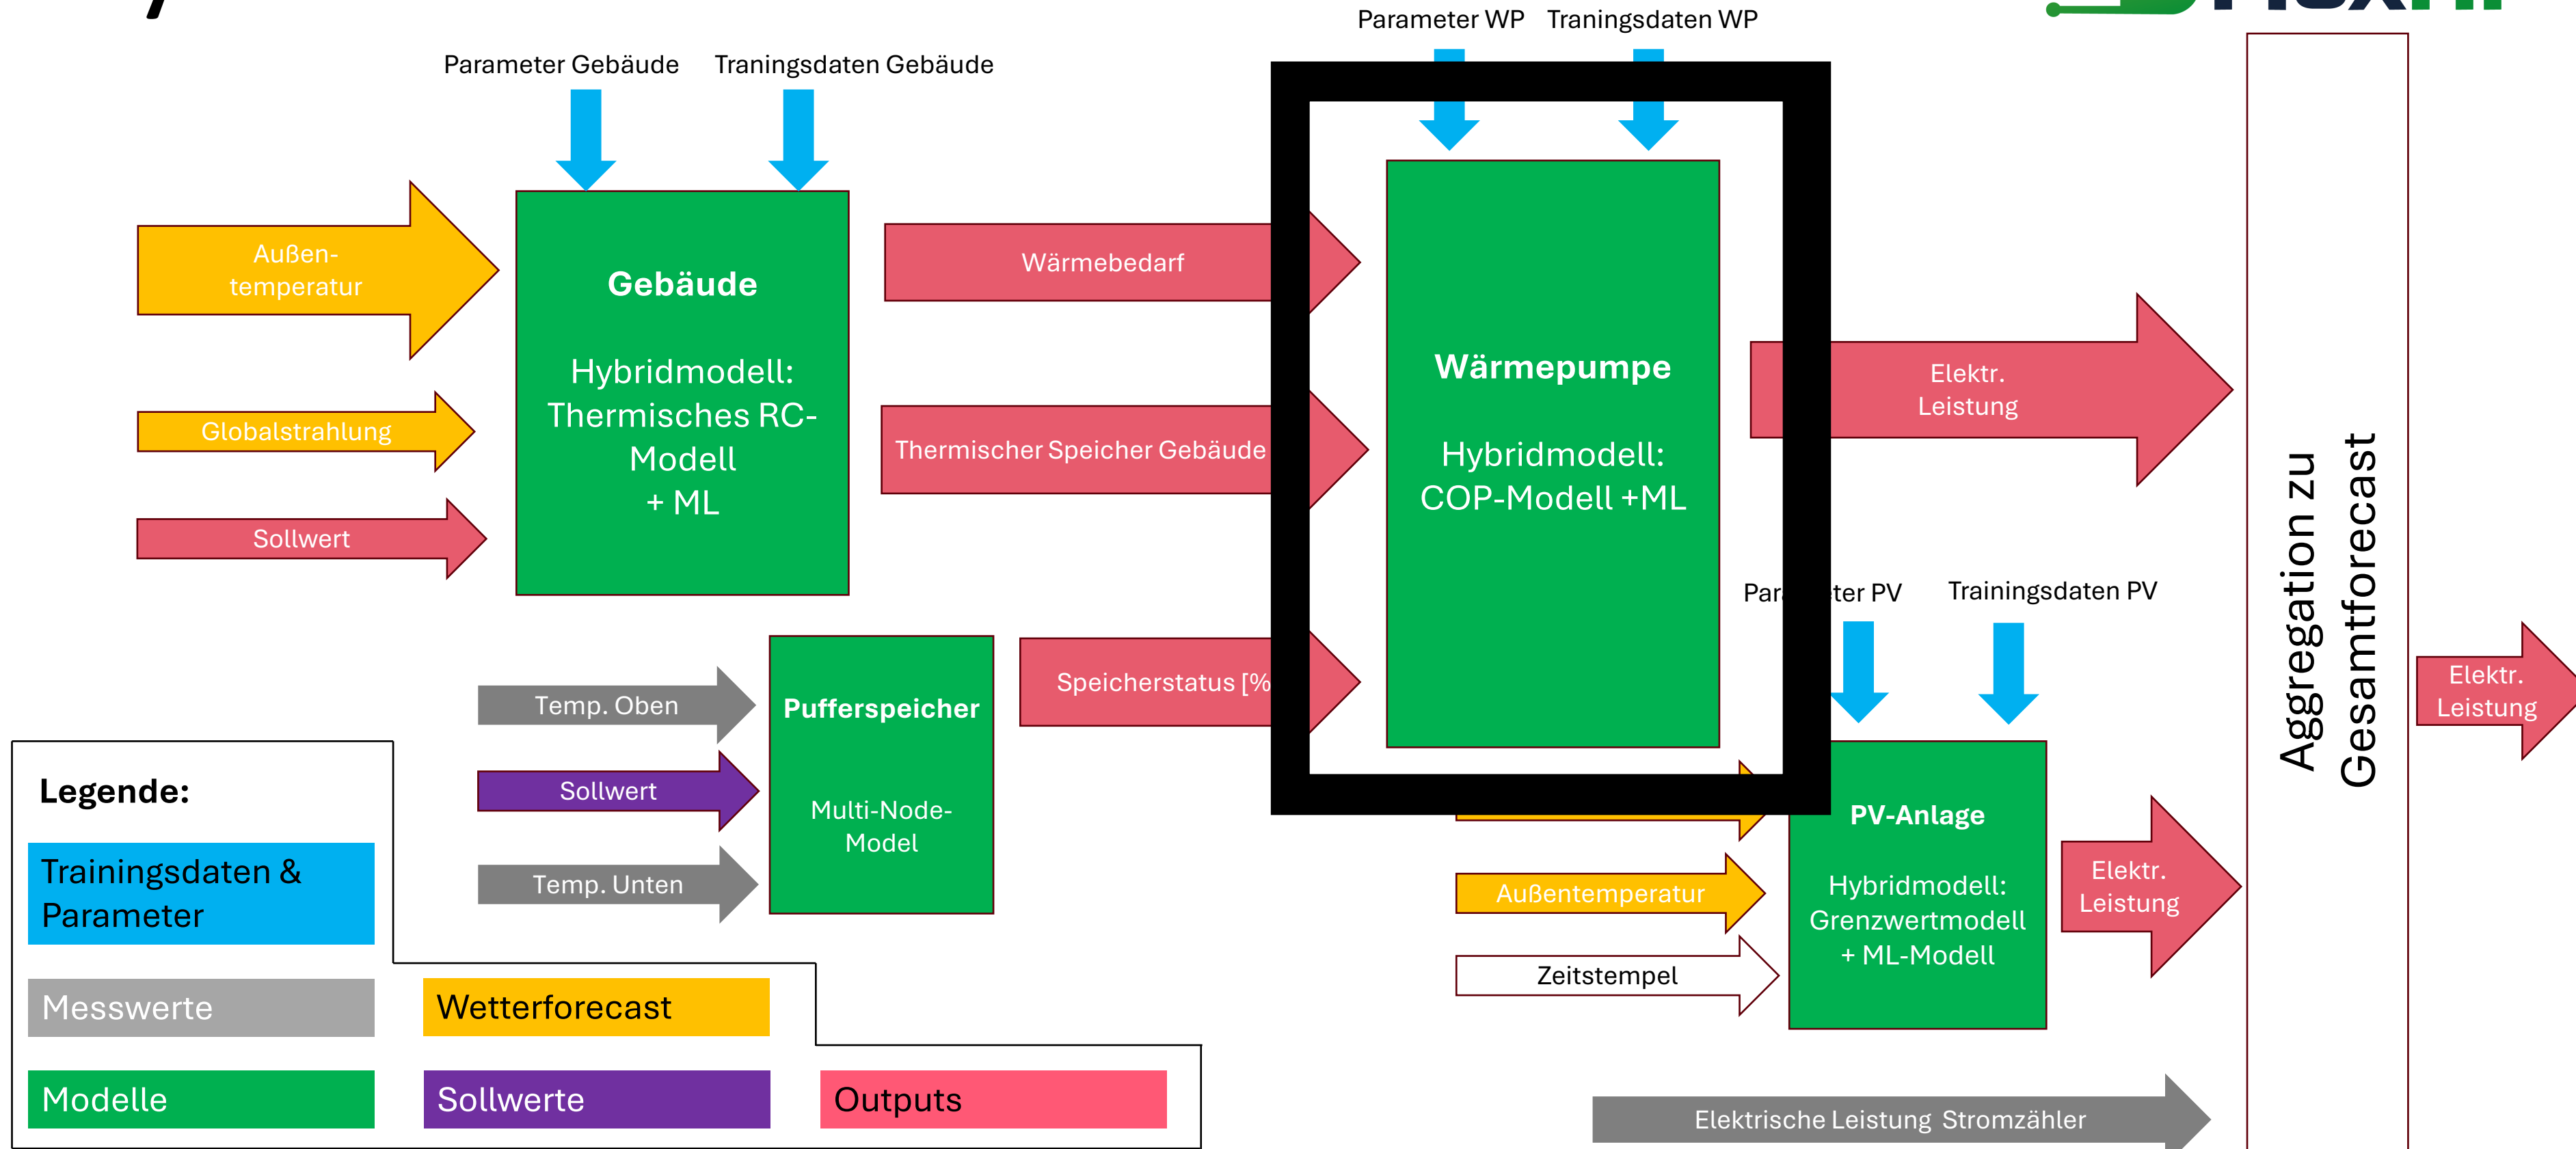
Parameter WP Traningsdaten WP

Parameter Gebäude Traningsdaten Gebäude

Außentemperatur

Globalstrahlung

Sollwert

Gebäude

Hybridmodell: Thermisches RC-Modell + ML

Wärmebedarf

Thermischer Speicher Gebäude

Wärmepumpe

Hybridmodell: COP-Modell +ML

Elektr. Leistung

Aggregation zu Gesamtforecast

Par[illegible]ter PV Trainingsdaten PV

Elektr. Leistung

Temp. Oben

Sollwert

Temp. Unten

Pufferspeicher

Multi-Node-Model

Speicherstatus [%

Legende:

Trainingsdaten & Parameter

Messwerte

Wetterforecast

Modelle

Sollwerte

Outputs

Außentemperatur

Zeitstempel

PV-Anlage

Hybridmodell: Grenzwertmodell + ML-Modell

Elektr. Leistung

Elektrische Leistung Stromzähler